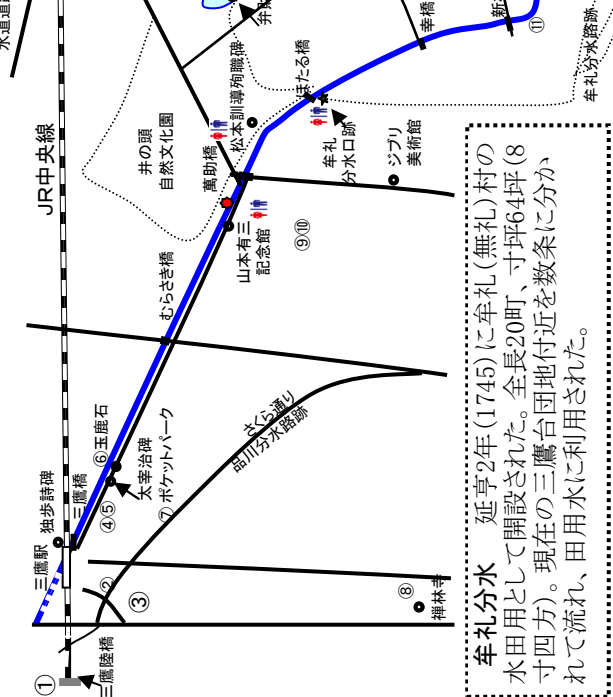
水道道路

JR中央線

井の頭
自然文化園

萬助橋

松本訓導殉職碑

ほたる橋

牟礼分水口跡

ジブリ美術館

山本有三記念館

⑨⑩

むらさき橋

⑥玉鹿石

太宰治碑

⑦ポケットパーク

さくら通り

品川分水路跡

④⑤

三鷹橋

独歩詩碑

三鷹駅

②

③

⑧

禅林寺

①

三鷹陸橋

幸橋

新橋

⑪

牟礼分水路跡

牟礼分水　延享2年(1745)に牟礼(無礼)村の水田用として開設された。全長20町、寸坪64坪(8寸四方)。現在の三鷹台団地付近を数条に分かれて流れ、田用水に利用された。